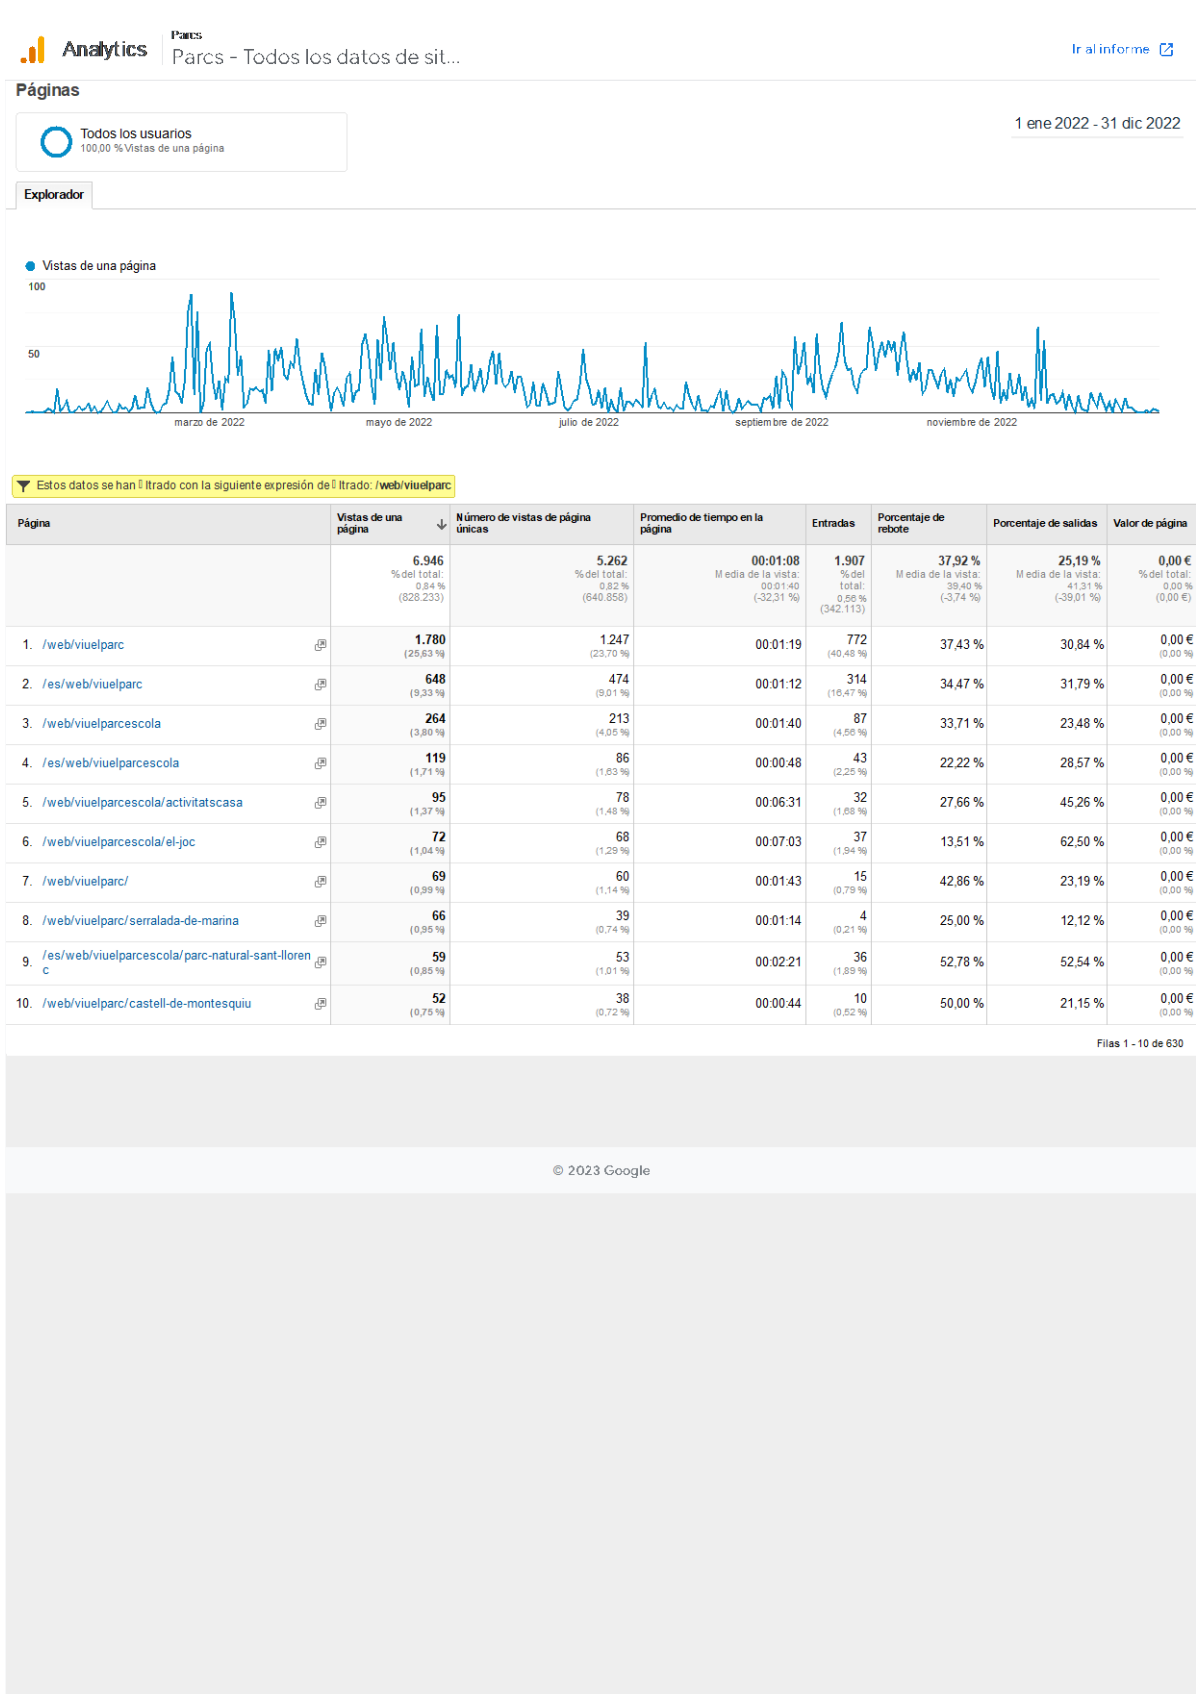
Analytics

Parcs
Parcs - Todos los datos de sit...

Ir al informe

Páginas

Todos los usuarios
100,00 % Vistas de una página

1 ene 2022 - 31 dic 2022

Explorador

Vistas de una página

100

50

marzo de 2022 mayo de 2022 julio de 2022 septiembre de 2022 noviembre de 2022

Estos datos se han filtrado con la siguiente expresión de filtrado: /web/viuelparc

| Página | Vistas de una página | Número de vistas de página únicas | Promedio de tiempo en la página | Entradas | Porcentaje de rebote | Porcentaje de salidas | Valor de página |
|---|---|---|---|---|---|---|---|
| | 6.946 % del total: 0,84 % (828.233) | 5.262 % del total: 0,82 % (640.858) | 00:01:08 Media de la vista: 00:01:40 (-32,31 %) | 1.907 % del total: 0,56 % (342.113) | 37,92 % Media de la vista: 39,40 % (-3,74 %) | 25,19 % Media de la vista: 41,31 % (-39,01 %) | 0,00 € % del total: 0,00 % (0,00 €) |
| 1. /web/viuelparc | 1.780 (25,63 %) | 1.247 (23,70 %) | 00:01:19 | 772 (40,48 %) | 37,43 % | 30,84 % | 0,00 € (0,00 %) |
| 2. /es/web/viuelparc | 648 (9,33 %) | 474 (9,01 %) | 00:01:12 | 314 (16,47 %) | 34,47 % | 31,79 % | 0,00 € (0,00 %) |
| 3. /web/viuelparcescola | 264 (3,80 %) | 213 (4,05 %) | 00:01:40 | 87 (4,56 %) | 33,71 % | 23,48 % | 0,00 € (0,00 %) |
| 4. /es/web/viuelparcescola | 119 (1,71 %) | 86 (1,63 %) | 00:00:48 | 43 (2,25 %) | 22,22 % | 28,57 % | 0,00 € (0,00 %) |
| 5. /web/viuelparcescola/activitatscasa | 95 (1,37 %) | 78 (1,48 %) | 00:06:31 | 32 (1,68 %) | 27,66 % | 45,26 % | 0,00 € (0,00 %) |
| 6. /web/viuelparcescola/el-joc | 72 (1,04 %) | 68 (1,29 %) | 00:07:03 | 37 (1,94 %) | 13,51 % | 62,50 % | 0,00 € (0,00 %) |
| 7. /web/viuelparc/ | 69 (0,99 %) | 60 (1,14 %) | 00:01:43 | 15 (0,79 %) | 42,86 % | 23,19 % | 0,00 € (0,00 %) |
| 8. /web/viuelparc/serralada-de-marina | 66 (0,95 %) | 39 (0,74 %) | 00:01:14 | 4 (0,21 %) | 25,00 % | 12,12 % | 0,00 € (0,00 %) |
| 9. /es/web/viuelparcescola/parc-natural-sant-llorenc | 59 (0,85 %) | 53 (1,01 %) | 00:02:21 | 36 (1,89 %) | 52,78 % | 52,54 % | 0,00 € (0,00 %) |
| 10. /web/viuelparc/castell-de-montesquiu | 52 (0,75 %) | 38 (0,72 %) | 00:00:44 | 10 (0,52 %) | 50,00 % | 21,15 % | 0,00 € (0,00 %) |

Filas 1 - 10 de 630

© 2023 Google